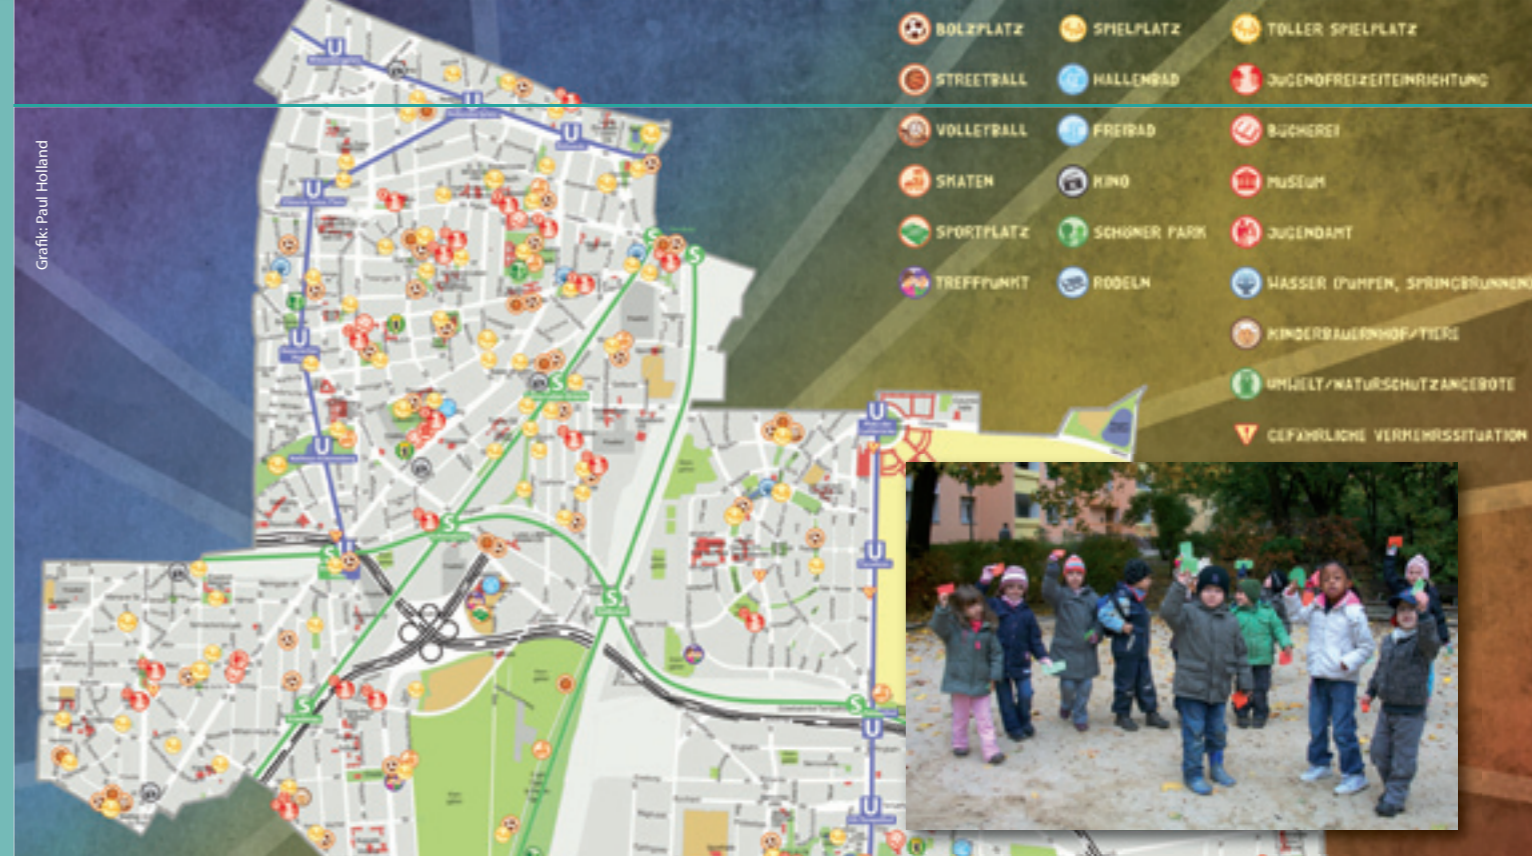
Grafik: Paul Holland

BOLZPLATZ
STREETBALL
VOLLEYBALL
SKATEN
SPORTPLATZ
TREFFPUNKT

SPIELPLATZ
HALLENBAD
FREIBAD
KINO
SCHÖNER PARK
RODELN

TOLLER SPIELPLATZ
JUGENDFREIZEITEINRICHTUNG
BÜCHEREI
MUSEUM
JUGENDAMT
WASSER (PUMPEN, SPRINGBRUNNEN)
KINDERBAUERNHOF/TIERE
UMWELT/NATURSCHUTZANGEBOTE
GEFÄHRLICHE VERKEHRSSITUATION

U
U
U
U
U
U
U
U
U
U
S
S
S
S
S
S
S
S